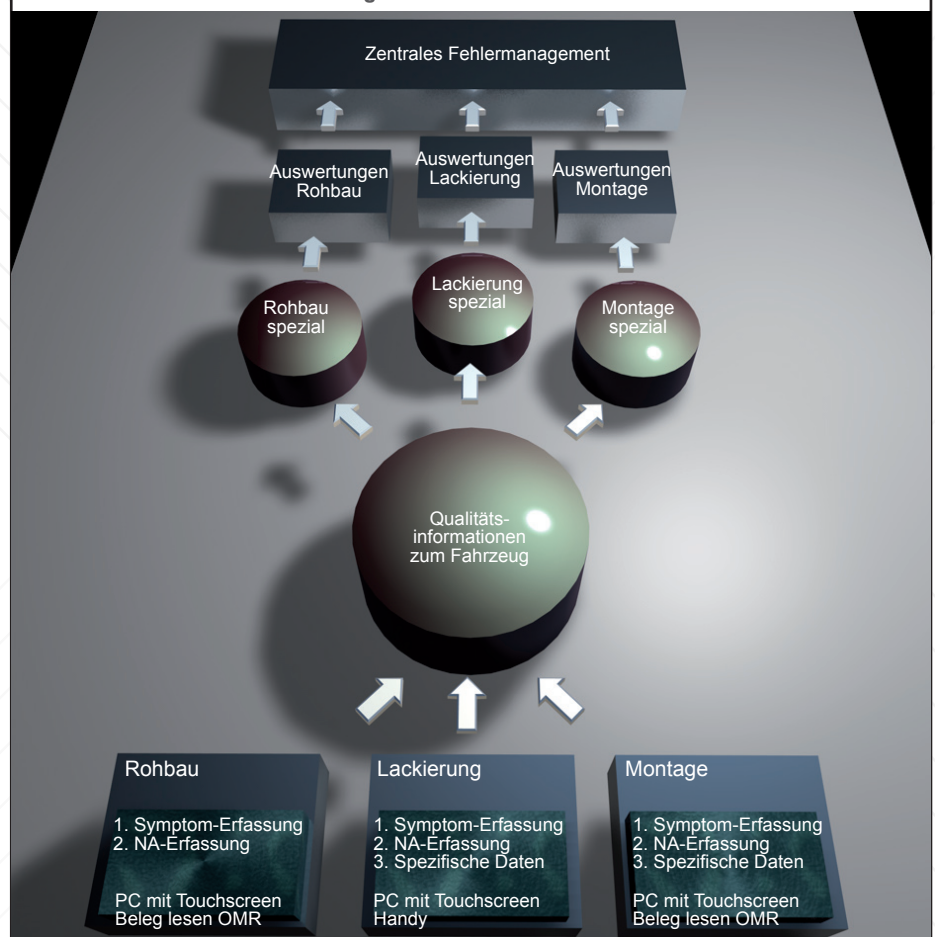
Zentrales Fehlermanagement

Auswertungen Rohbau

Auswertungen Lackierung

Auswertungen Montage

Rohbau spezial

Lackierung spezial

Montage spezial

Qualitätsinformationen zum Fahrzeug

Rohbau

1. Symptom-Erfassung
2. NA-Erfassung

PC mit Touchscreen
Beleg lesen OMR

Lackierung

1. Symptom-Erfassung
2. NA-Erfassung
3. Spezifische Daten

PC mit Touchscreen
Handy

Montage

1. Symptom-Erfassung
2. NA-Erfassung
3. Spezifische Daten

PC mit Touchscreen
Beleg lesen OMR